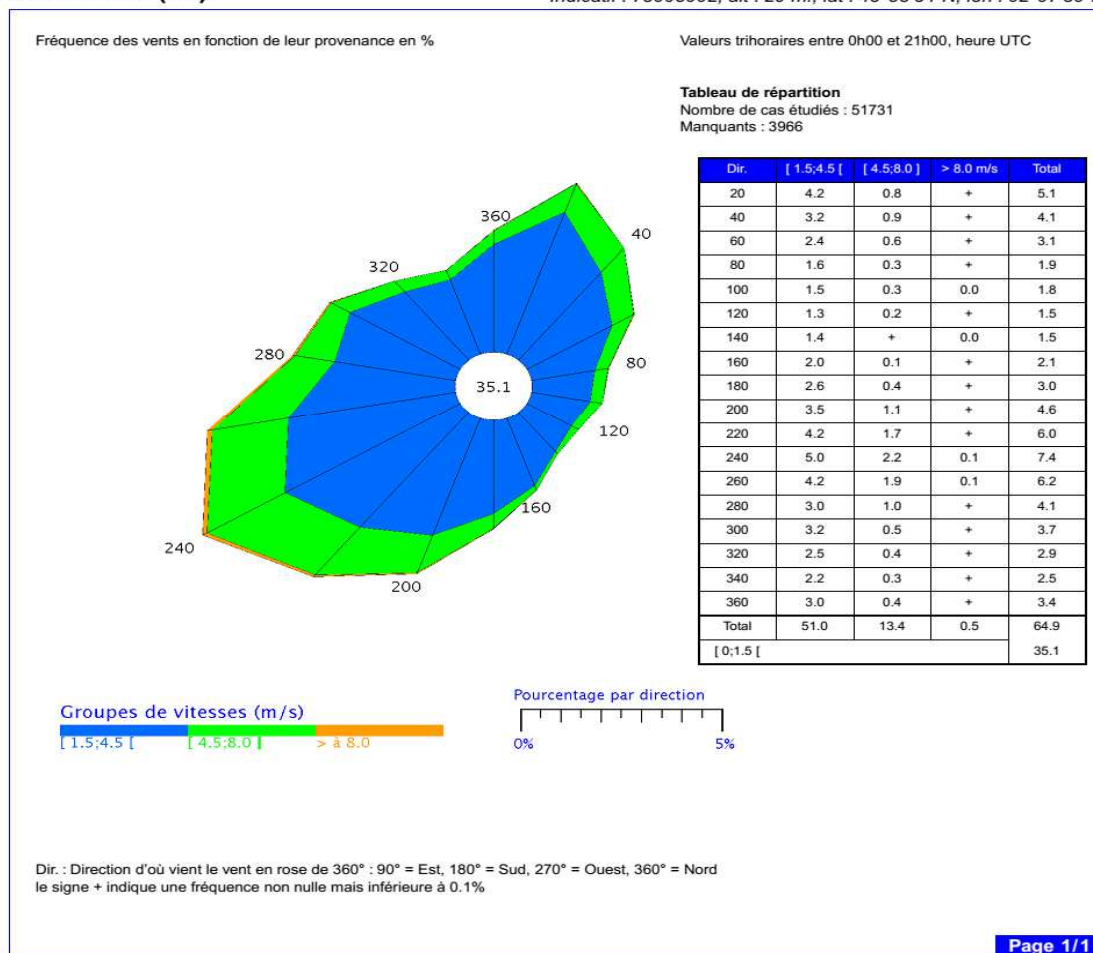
(  ) Indicatif : 76008002, alt : 20 m., lat : 45°50'54"N, lon : 02°07'50"E

Fréquence des vents en fonction de leur provenance en %

Valeurs trihoraires entre 0h00 et 21h00, heure UTC

**Tableau de répartition**
Nombre de cas étudiés : 51731
Manquants : 3966

| Dir. | [ 1.5;4.5 [ | [ 4.5;8.0 ] | > 8.0 m/s | Total |
|---|---|---|---|---|
| 20 | 4.2 | 0.8 | + | 5.1 |
| 40 | 3.2 | 0.9 | + | 4.1 |
| 60 | 2.4 | 0.6 | + | 3.1 |
| 80 | 1.6 | 0.3 | + | 1.9 |
| 100 | 1.5 | 0.3 | 0.0 | 1.8 |
| 120 | 1.3 | 0.2 | + | 1.5 |
| 140 | 1.4 | + | 0.0 | 1.5 |
| 160 | 2.0 | 0.1 | + | 2.1 |
| 180 | 2.6 | 0.4 | + | 3.0 |
| 200 | 3.5 | 1.1 | + | 4.6 |
| 220 | 4.2 | 1.7 | + | 6.0 |
| 240 | 5.0 | 2.2 | 0.1 | 7.4 |
| 260 | 4.2 | 1.9 | 0.1 | 6.2 |
| 280 | 3.0 | 1.0 | + | 4.1 |
| 300 | 3.2 | 0.5 | + | 3.7 |
| 320 | 2.5 | 0.4 | + | 2.9 |
| 340 | 2.2 | 0.3 | + | 2.5 |
| 360 | 3.0 | 0.4 | + | 3.4 |
| Total | 51.0 | 13.4 | 0.5 | 64.9 |
| [ 0;1.5 [ | | | | 35.1 |

360
40
320
280
80
35.1
120
160
240
200

Groupes de vitesses (m/s)
[ 1.5;4.5 [   [ 4.5;8.0 ]   > à 8.0

Pourcentage par direction
0%   5%

Dir. : Direction d'où vient le vent en rose de 360° : 90° = Est, 180° = Sud, 270° = Ouest, 360° = Nord
le signe + indique une fréquence non nulle mais inférieure à 0.1%

Page 1/1